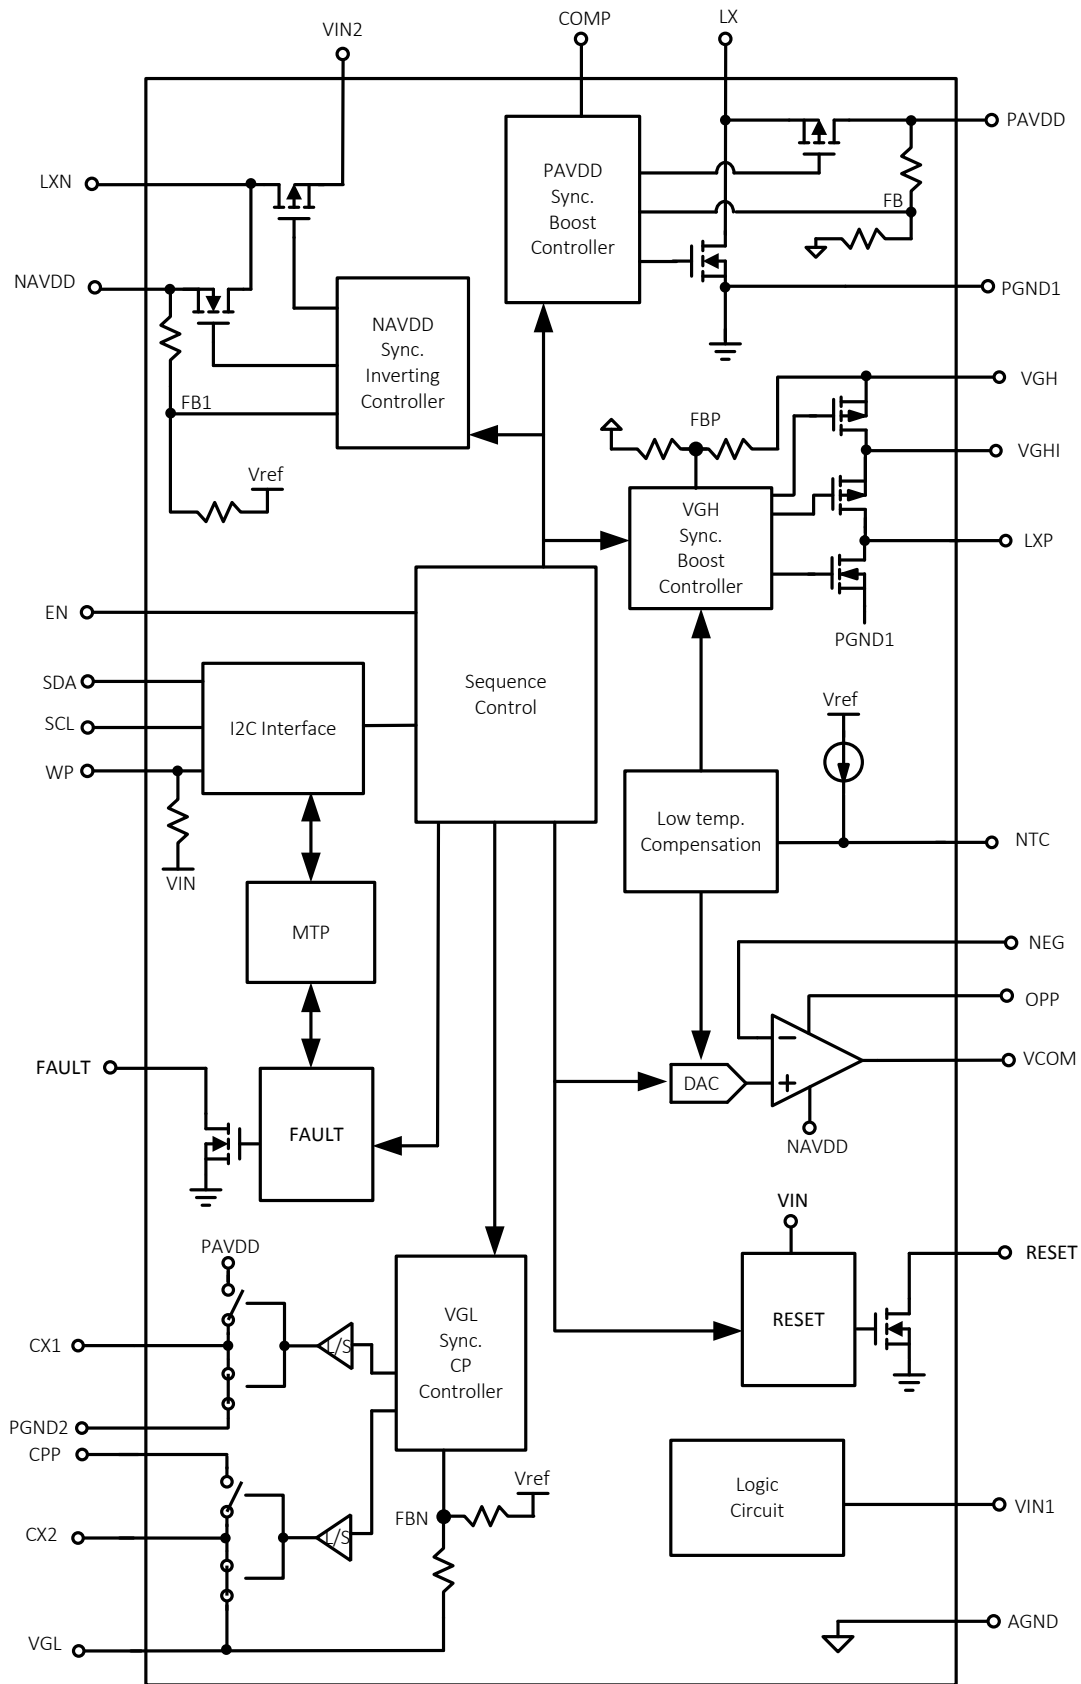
VIN2
COMP
LX
LXN
PAVDD Sync. Boost Controller
PAVDD
FB
NAVDD
PGND1
NAVDD Sync. Inverting Controller
FB1
VGH
FBP
Vref
VGHI
VGH Sync. Boost Controller
LXP
EN
PGND1
SDA
Sequence Control
SCL
I2C Interface
Vref
WP
VIN
Low temp. Compensation
NTC
MTP
NEG
OPP
FAULT
DAC
VCOM
FAULT
NAVDD
VIN
PAVDD
RESET
RESET
CX1
L/S
VGL Sync. CP Controller
PGND2
CPP
Vref
Logic Circuit
VIN1
FBN
CX2
L/S
AGND
VGL